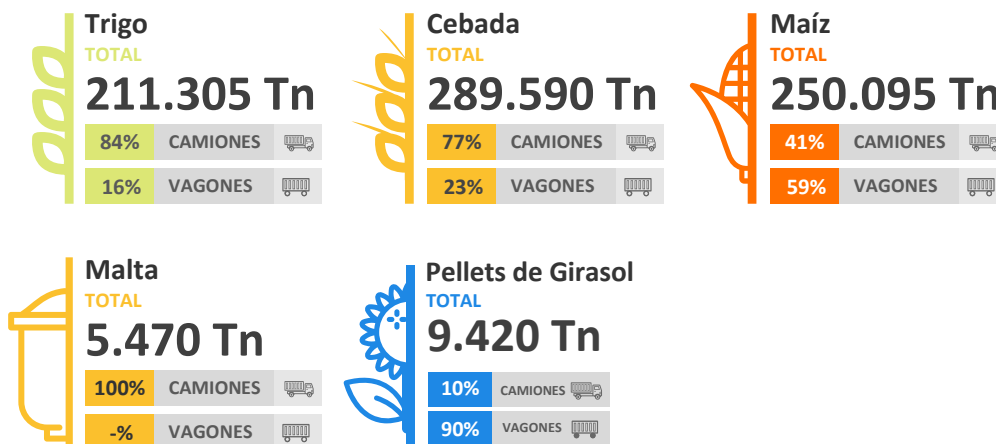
Trigo
TOTAL
211.305 Tn
84% CAMIONES
16% VAGONES

Cebada
TOTAL
289.590 Tn
77% CAMIONES
23% VAGONES

Maíz
TOTAL
250.095 Tn
41% CAMIONES
59% VAGONES

Malta
TOTAL
5.470 Tn
100% CAMIONES
-% VAGONES

Pellets de Girasol
TOTAL
9.420 Tn
10% CAMIONES
90% VAGONES